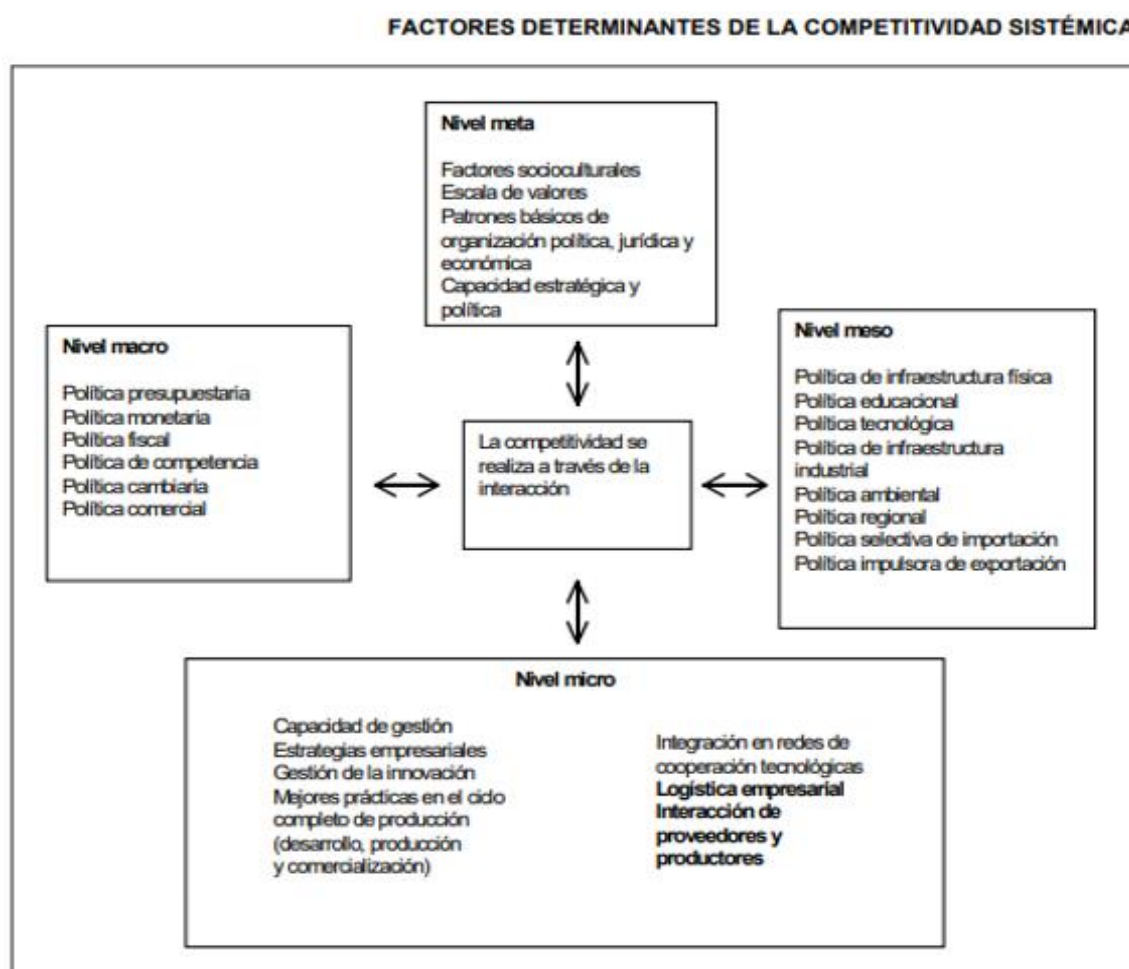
FACTORES DETERMINANTES DE LA COMPETITIVIDAD SISTÉMICA

Nivel meta

Factores socioculturales
Escala de valores
Patrones básicos de organización política, jurídica y económica
Capacidad estratégica y política

Nivel macro

Política presupuestaria
Política monetaria
Política fiscal
Política de competencia
Política cambiaria
Política comercial

La competitividad se realiza a través de la interacción

Nivel meso

Política de infraestructura física
Política educacional
Política tecnológica
Política de infraestructura industrial
Política ambiental
Política regional
Política selectiva de importación
Política impulsora de exportación

Nivel micro

Capacidad de gestión
Estrategias empresariales
Gestión de la innovación
Mejores prácticas en el ciclo completo de producción (desarrollo, producción y comercialización)

Integración en redes de cooperación tecnológicas
Logística empresarial
Interacción de proveedores y productores